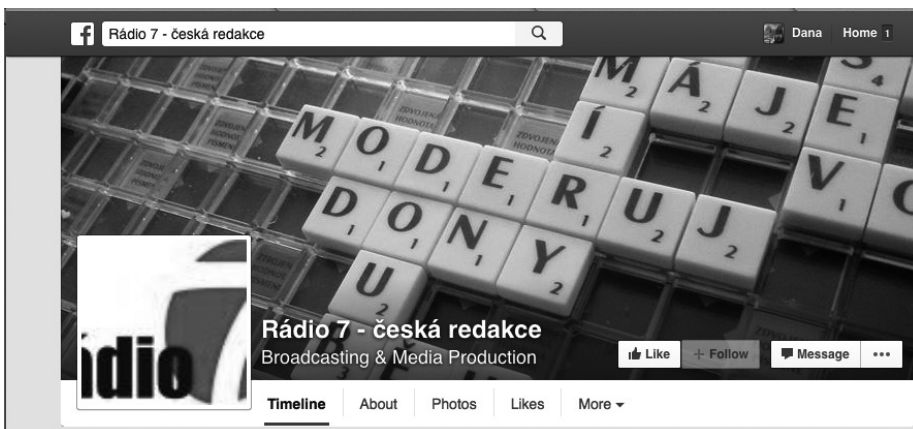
Rádio 7 - česká redakce

Dana Home 1

M Á J E
S
Í V
MODERUJ
DONY
U

ZDVOJENÁ HODNOTA

ádio 7

Rádio 7 - česká redakce
Broadcasting & Media Production

Like + Follow Message •••

Timeline About Photos Likes More